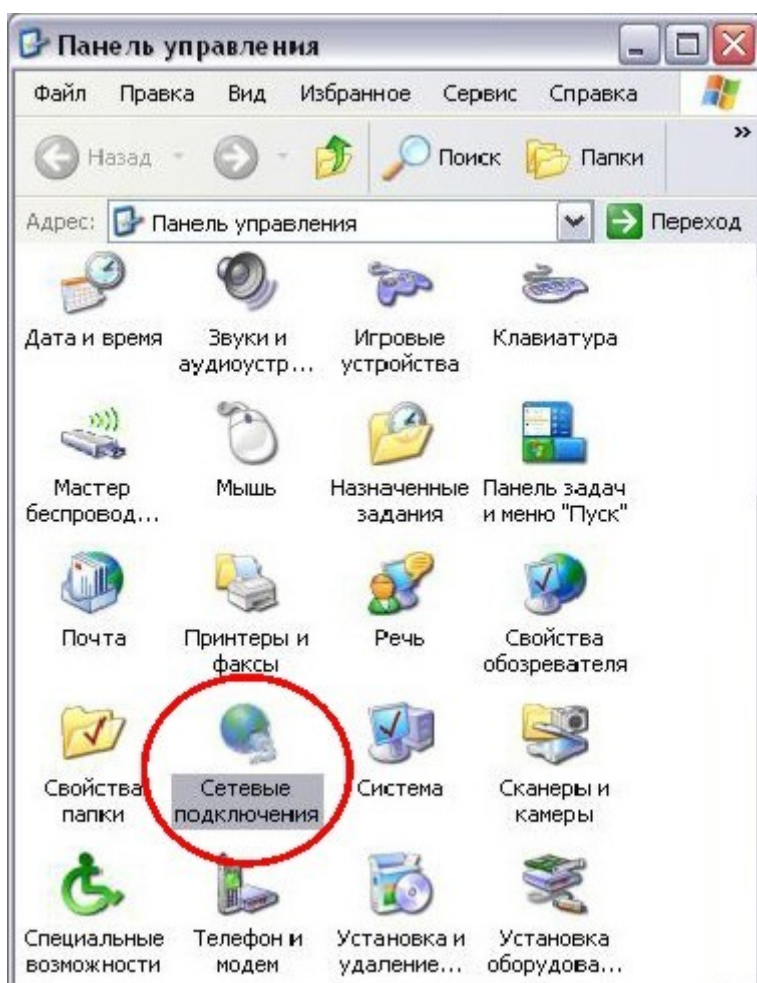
Панель управления

Файл Правка Вид Избранное Сервис Справка

Назад Поиск Папки

Адрес: Панель управления Переход

Дата и время
Звуки и аудиоустр...
Игровые устройства
Клавиатура

Мастер беспровод...
Мышь
Назначенные задания
Панель задач и меню "Пуск"

Почта
Принтеры и факсы
Речь
Свойства обозревателя

Свойства папки
Сетевые подключения
Система
Сканеры и камеры

Специальные возможности
Телефон и модем
Установка и удаление...
Установка оборудова...